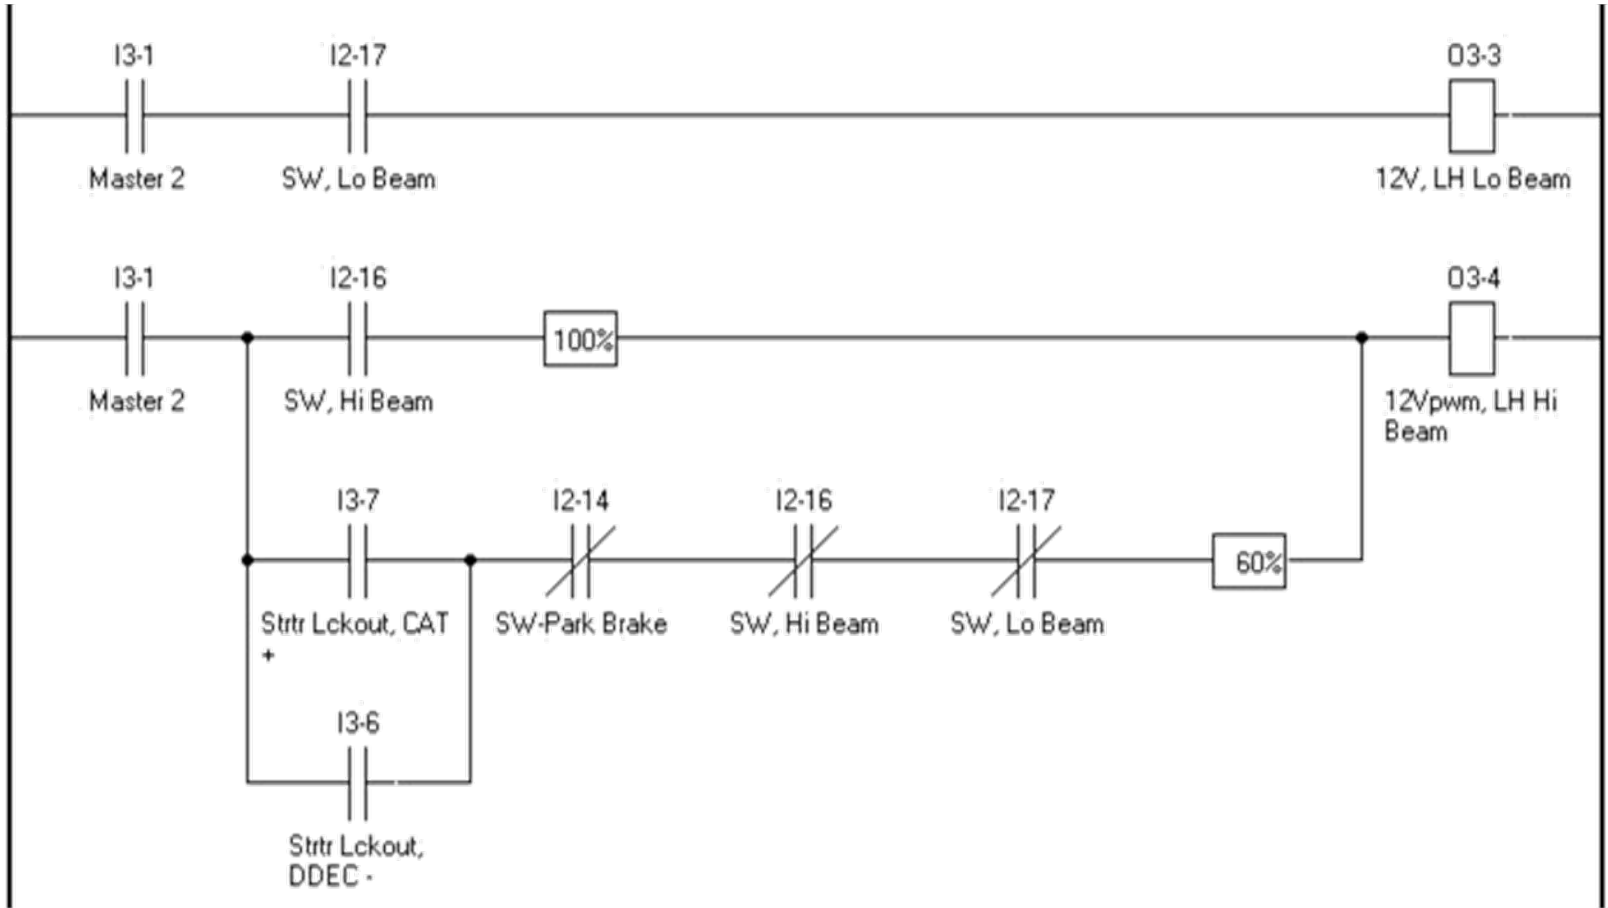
I3-1
Master 2

I2-17
SW, Lo Beam

O3-3
12V, LH Lo Beam

I3-1
Master 2

I2-16
SW, Hi Beam

100%

O3-4
12Vpwm, LH Hi Beam

I3-7
Strtr Lckout, CAT +

I2-14
SW-Park Brake

I2-16
SW, Hi Beam

I2-17
SW, Lo Beam

60%

I3-6
Strtr Lckout, DDEC -